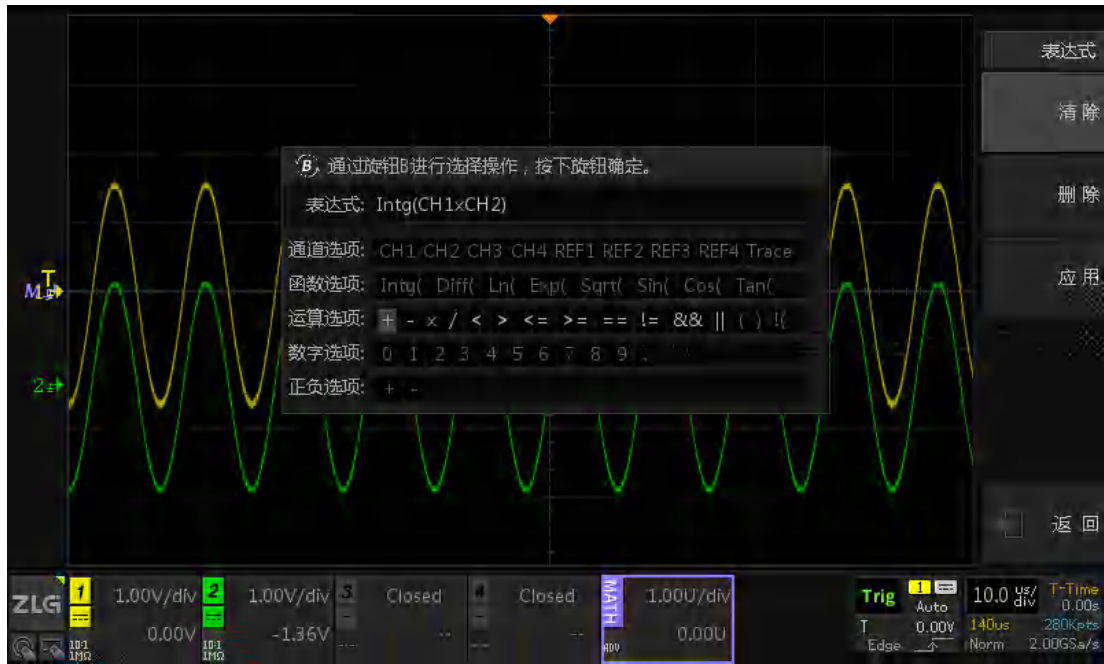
表达式

清 除

删 除

应 用

返 回

B 通过旋钮B进行选择操作，按下旋钮确定。

表达式: Intg(CH1×CH2)

通道选项: CH1 CH2 CH3 CH4 REF1 REF2 REF3 REF4 Trace

函数选项: Intg( Diff( Ln( Exp( Sqrt( Sin( Cos( Tan(

运算选项: + - x / < > <= >= == != && || ( ) !(

数字选项: 0 1 2 3 4 5 6 7 8 9 .

正负选项: + -

M T

2

ZLG 1 1.00V/div 0.00V 10:1 1MΩ

2 1.00V/div -1.36V 10:1 1MΩ

3 Closed

4 Closed

MATH 1.00U/div 0.00U ADV

Trig 1 Auto 0.00V T Edge

10.0 us/div 140us Norm

T-Time 0.00s 280Kpts 2.00GSa/s